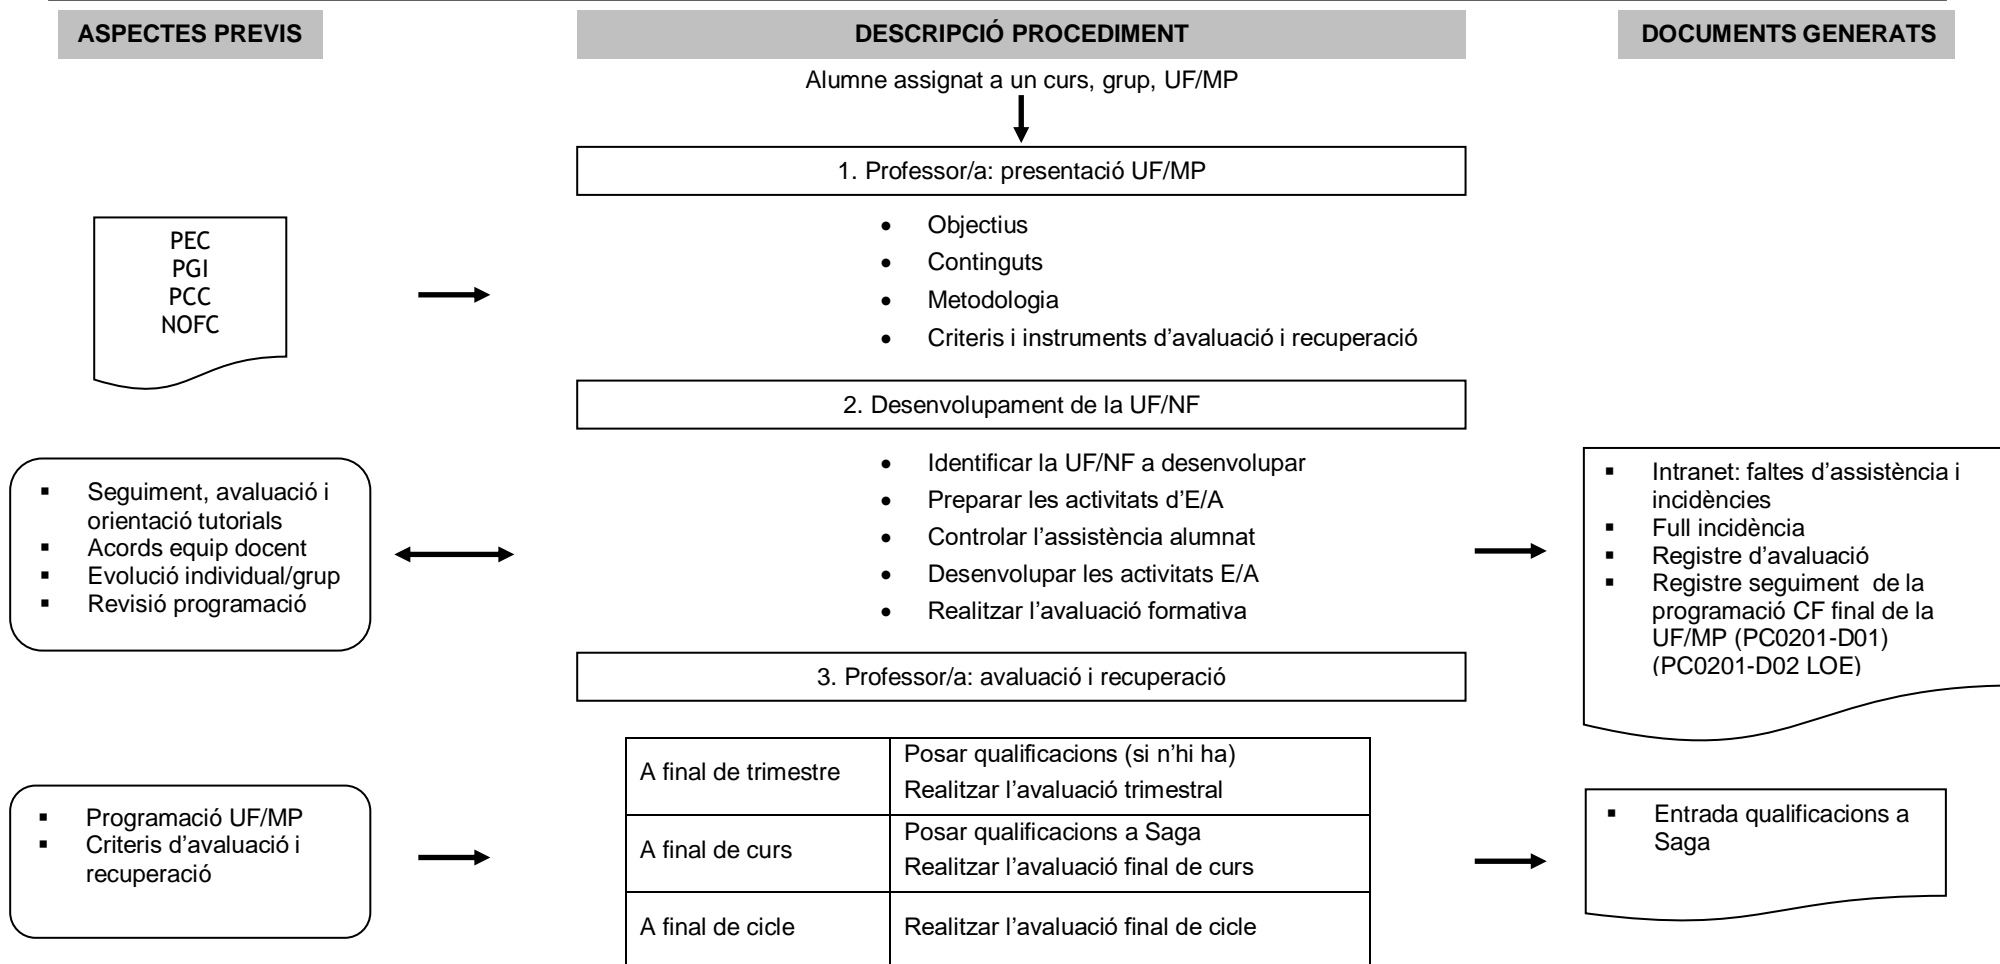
ASPECTES PREVIS

DESCRIPCIÓ PROCEDIMENT

DOCUMENTS GENERATS

Alumne assignat a un curs, grup, UF/MP

1. Professor/a: presentació UF/MP

PEC
PGI
PCC
NOFC

- Objectius
- Continguts
- Metodologia
- Criteris i instruments d'avaluació i recuperació

2. Desenvolupament de la UF/NF

- Seguiment, avaluació i orientació tutorials
- Acords equip docent
- Evolució individual/grup
- Revisió programació

- Identificar la UF/NF a desenvolupar
- Preparar les activitats d'E/A
- Controlar l'assistència alumnat
- Desenvolupar les activitats E/A
- Realitzar l'avaluació formativa

- Intranet: faltes d'assistència i incidències
- Full incidència
- Registre d'avaluació
- Registre seguiment de la programació CF final de la UF/MP (PC0201-D01) (PC0201-D02 LOE)

3. Professor/a: avaluació i recuperació

- Programació UF/MP
- Criteris d'avaluació i recuperació

| A final de trimestre | Posar qualificacions (si n'hi ha) Realitzar l'avaluació trimestral |
|---|---|
| A final de curs | Posar qualificacions a Saga Realitzar l'avaluació final de curs |
| A final de cicle | Realitzar l'avaluació final de cicle |

- Entrada qualificacions a Saga